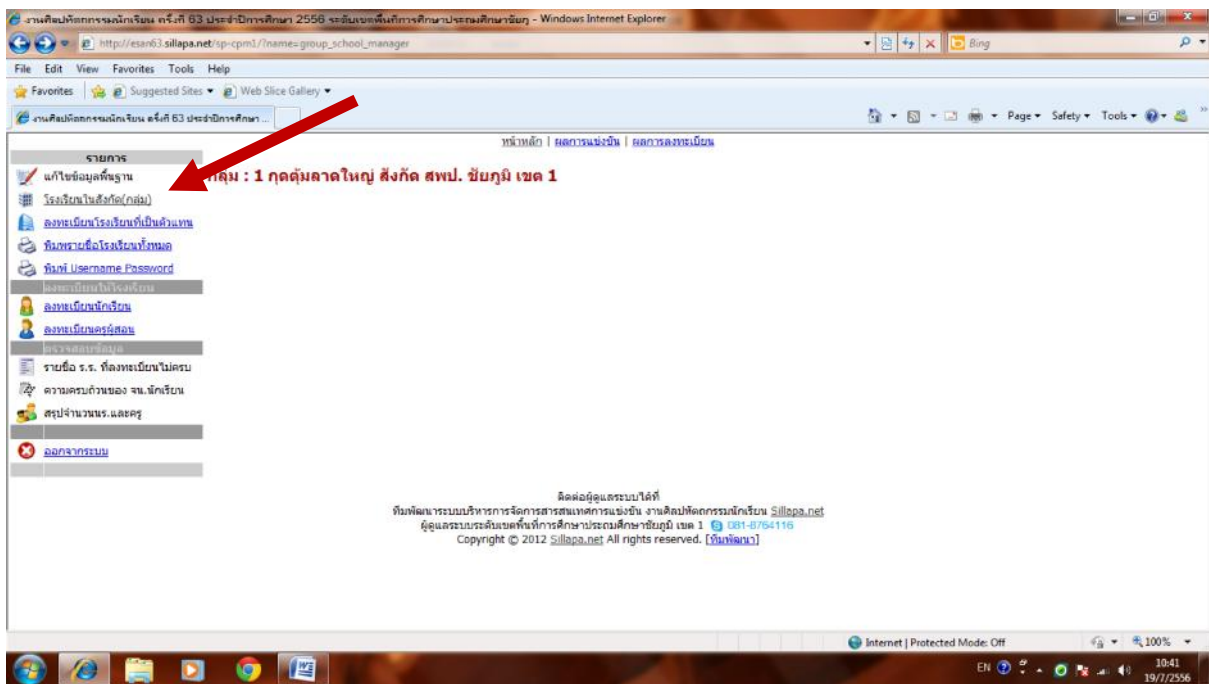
งานศิลปหัตถกรรมนักเรียน ครั้งที่ 63 ประจำปีการศึกษา 2556 ระดับเขตพื้นที่การศึกษาประถมศึกษาชัยภู - Windows Internet Explorer

http://esan63.sillapa.net/sp-cpm1/?name=group_school_manager

Bing

File Edit View Favorites Tools Help

Favorites | Suggested Sites ▾ | Web Slice Gallery ▾

งานศิลปหัตถกรรมนักเรียน ครั้งที่ 63 ประจำปีการศึกษา ...

Page ▾ Safety ▾ Tools ▾

หน้าหลัก | ผลการแข่งขัน | ผลการลงทะเบียน

รายการ

แก้ไขข้อมูลพื้นฐาน

โรงเรียนในสังกัด(กลุ่ม)

ลงทะเบียนโรงเรียนที่เป็นตัวแทน

พิมพ์รายชื่อโรงเรียนทั้งหมด

พิมพ์ Username Password

ลงทะเบียนในโรงเรียน

ลงทะเบียนนักเรียน

ลงทะเบียนครูผู้สอน

ตรวจสอบข้อมูล

รายชื่อ ร.ร. ที่ลงทะเบียนไม่ครบ

ความครบถ้วนของ จน.นักเรียน

สรุปจำนวนนร.และครู

ออกจากระบบ

กลุ่ม : 1 กุดตุ้มลาดใหญ่ สังกัด สพป. ชัยภูมิ เขต 1

ติดต่อผู้ดูแลระบบได้ที่

ทีมพัฒนาระบบบริหารการจัดการสารสนเทศการแข่งขัน งานศิลปหัตถกรรมนักเรียน Sillapa.net

ผู้ดูแลระบบระดับเขตพื้นที่การศึกษาประถมศึกษาชัยภูมิ เขต 1 081-8764116

Copyright © 2012 Sillapa.net All rights reserved. [ทีมพัฒนา]

Internet | Protected Mode: Off

100%

EN

10:41
19/7/2556